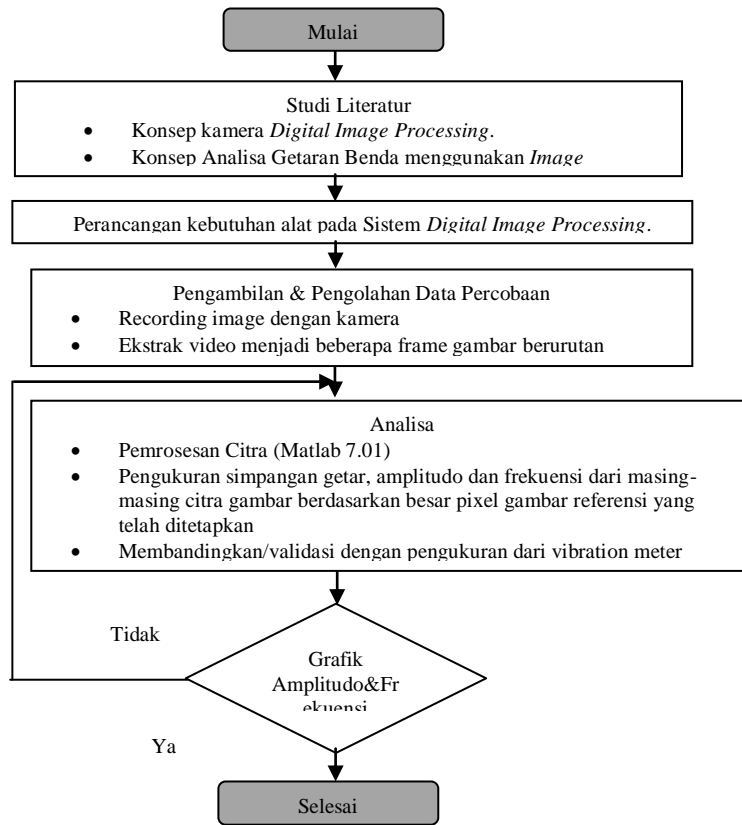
Mulai

Studi Literatur

- Konsep kamera *Digital Image Processing*.
- Konsep Analisa Getaran Benda menggunakan *Image*

Perancangan kebutuhan alat pada Sistem *Digital Image Processing*.

Pengambilan & Pengolahan Data Percobaan

- Recording image dengan kamera
- Ekstrak video menjadi beberapa frame gambar berurutan

Analisa

- Pemrosesan Citra (Matlab 7.01)
- Pengukuran simpangan getar, amplitudo dan frekuensi dari masing-masing citra gambar berdasarkan besar pixel gambar referensi yang telah ditetapkan
- Membandingkan/validasi dengan pengukuran dari vibration meter

Tidak

Grafik Amplitudo&Fr ekuensi

Ya

Selesai